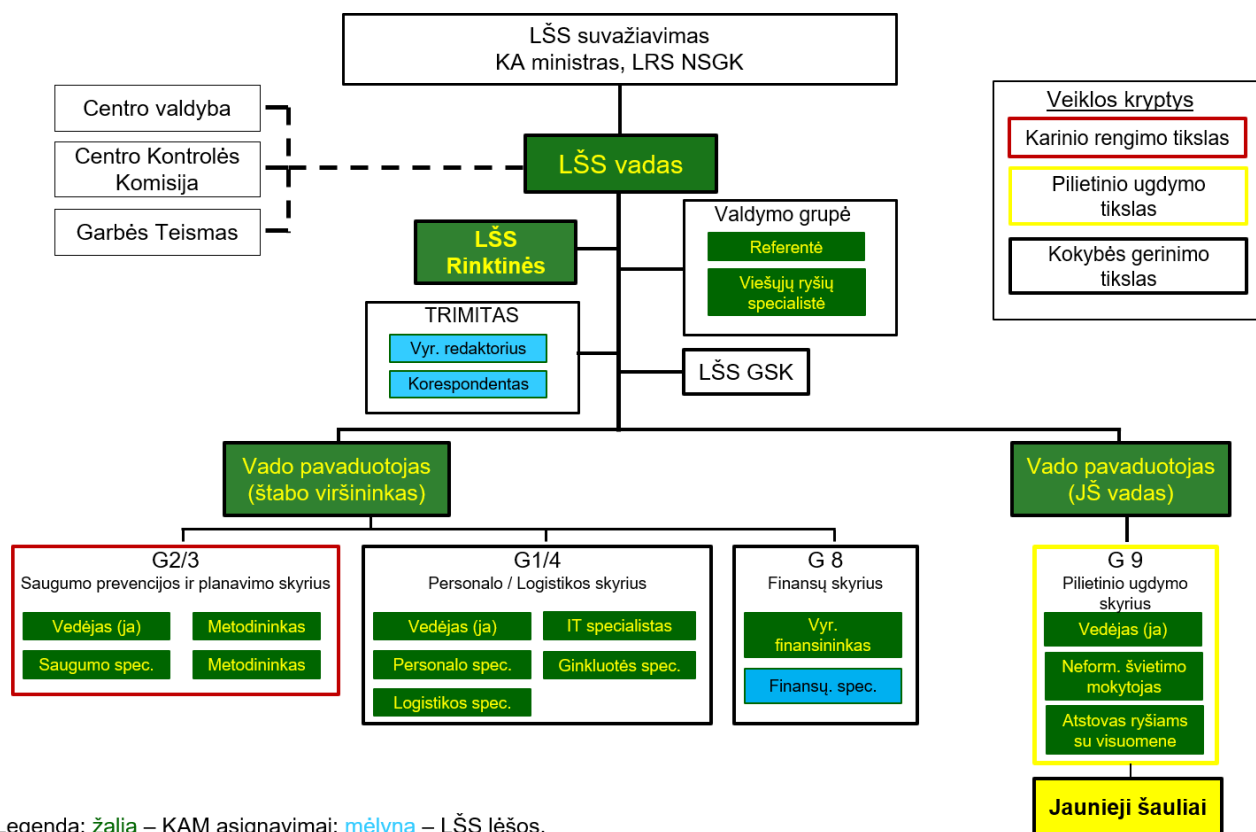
LŠS suvažiavimas
KA ministras, LRS NSGK

Centro valdyba

Centro Kontrolės Komisija

Garbės Teismas

LŠS vadas

LŠS Rinktinės

Valdymo grupė
Referentė
Viešųjų ryšių specialistė

TRIMITAS
Vyr. redaktorius
Korespondentas

LŠS GSK

Veiklos kryptys
Karinio rengimo tikslas
Pilietinio ugdymo tikslas
Kokybės gerinimo tikslas

Vado pavaduotojas (štabo viršininkas)

Vado pavaduotojas (JŠ vadas)

G2/3
Saugumo prevencijos ir planavimo skyrius
Vedėjas (ja)
Metodininkas
Saugumo spec.
Metodininkas

G1/4
Personalo / Logistikos skyrius
Vedėjas (ja)
IT specialistas
Personalo spec.
Ginkluotės spec.
Logistikos spec.

G 8
Finansų skyrius
Vyr. finansininkas
Finansų. spec.

G 9
Pilietinio ugdymo skyrius
Vedėjas (ja)
Neform. švietimo mokytojas
Atstovas ryšiams su visuomene

Jaunieji šauliai

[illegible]egenda: žalia – KAM asignavimai; mėlyna – LŠS lėšos.